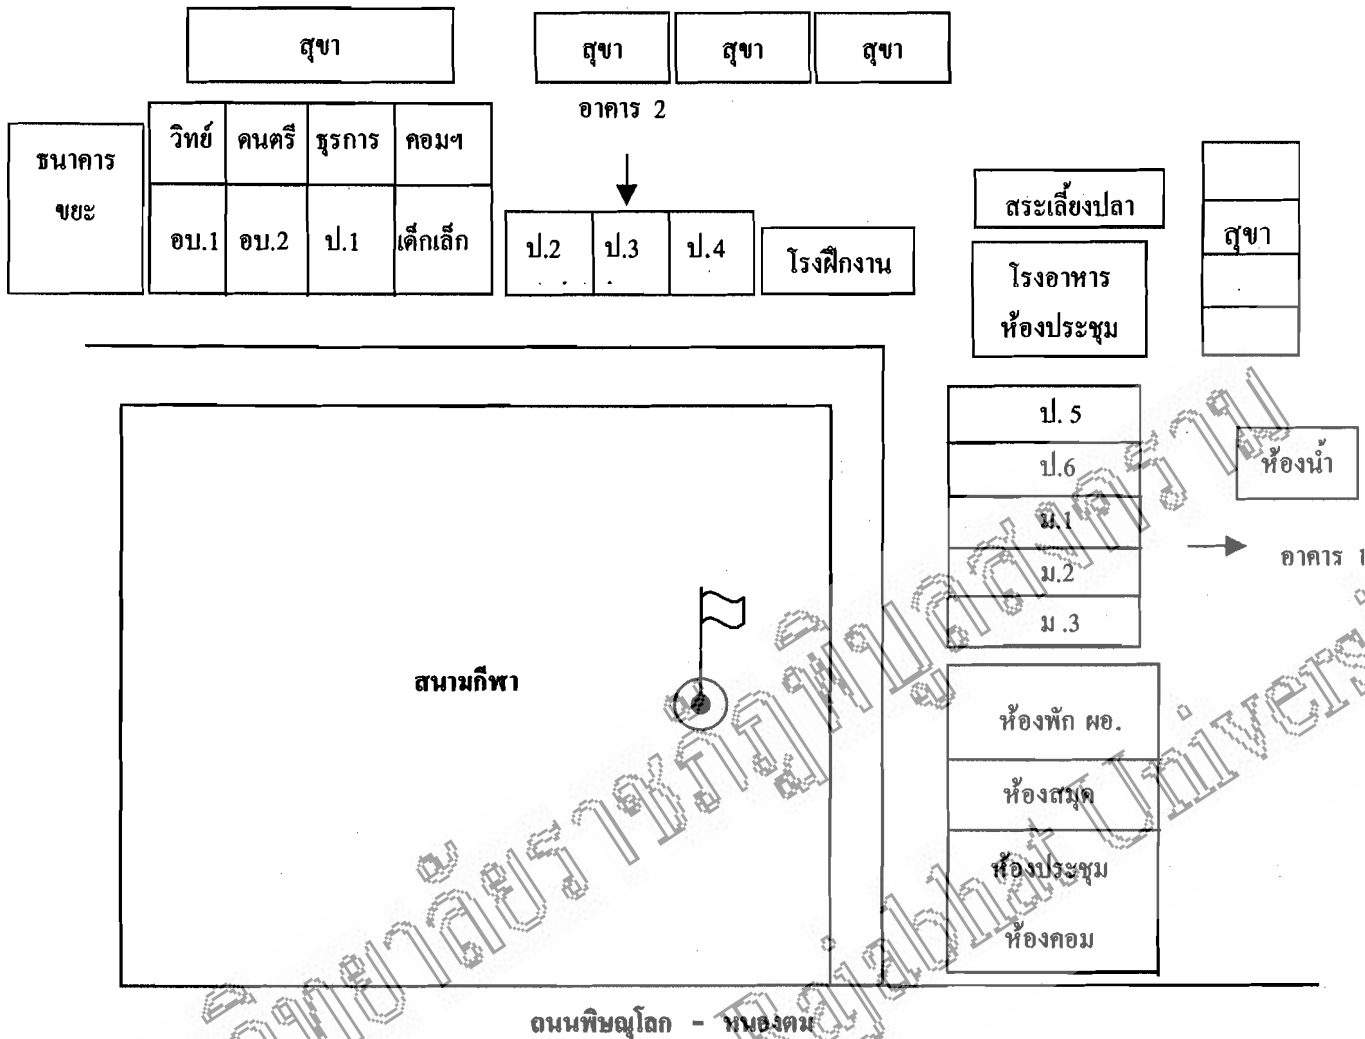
สุขา

สุขา | สุขา | สุขา

อาคาร 2

ธนาคารขยะ

| วิทย์ | ดนตรี | ธุรการ | คอมฯ |
|---|---|---|---|
| อบ.1 | อบ.2 | ป.1 | เด็กเล็ก |

| ป.2 | ป.3 | ป.4 |
|---|---|---|

โรงฝึกงาน

สระเลี้ยงปลา

โรงอาหาร ห้องประชุม

สุขา

ป. 5

ป.6

ม.1

ม.2

ม .3

ห้องน้ำ

อาคาร 1

สนามกีฬา

ห้องพัก ผอ.

ห้องสมุด

ห้องประชุม

ห้องคอม

ถนนพิษณุโลก - หนองตม

มหาวิทยาลัยราชภัฏพิบูลสงคราม Pibulsongkram Rajabhat University